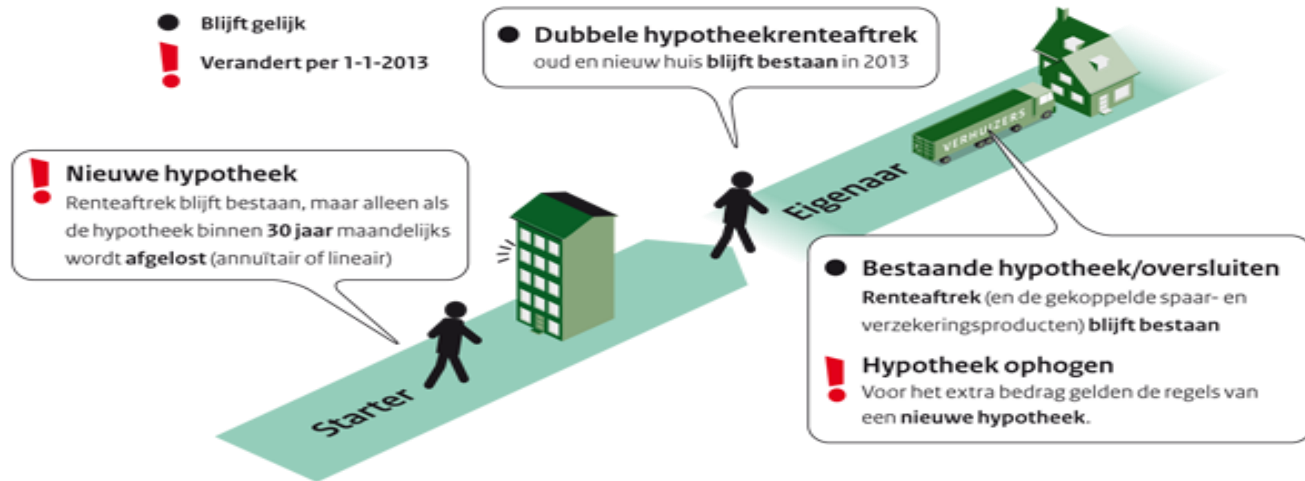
Blijft gelijk

Verandert per 1-1-2013

Dubbele hypotheekrenteaftrek
oud en nieuw huis blijft bestaan in 2013

Nieuwe hypotheek
Renteaftrek blijft bestaan, maar alleen als de hypotheek binnen 30 jaar maandelijks wordt afgelost (annuïtair of lineair)

VERHUIZERS

Eigenaar

Bestaande hypotheek/oversluiten
Renteaftrek (en de gekoppelde spaar- en verzekeringsproducten) blijft bestaan

Hypotheek ophogen
Voor het extra bedrag gelden de regels van een nieuwe hypotheek.

Starter